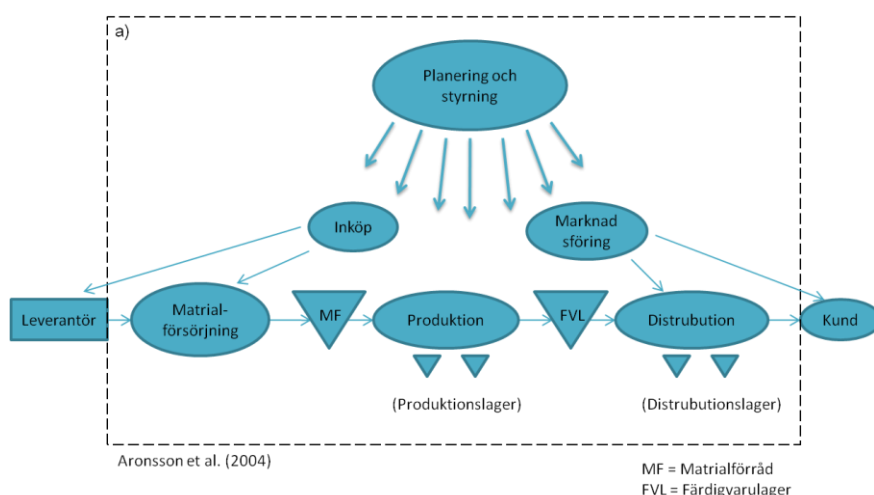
a)

Planering och styrning

Inköp

Marknad sföring

Leverantör

Matrial-försörjning

MF

Produktion

FVL

Distrubution

Kund

(Produktionslager)

(Distrubutionslager)

Aronsson et al. (2004)

MF = Matrialförråd
FVL = Färdigvarulager